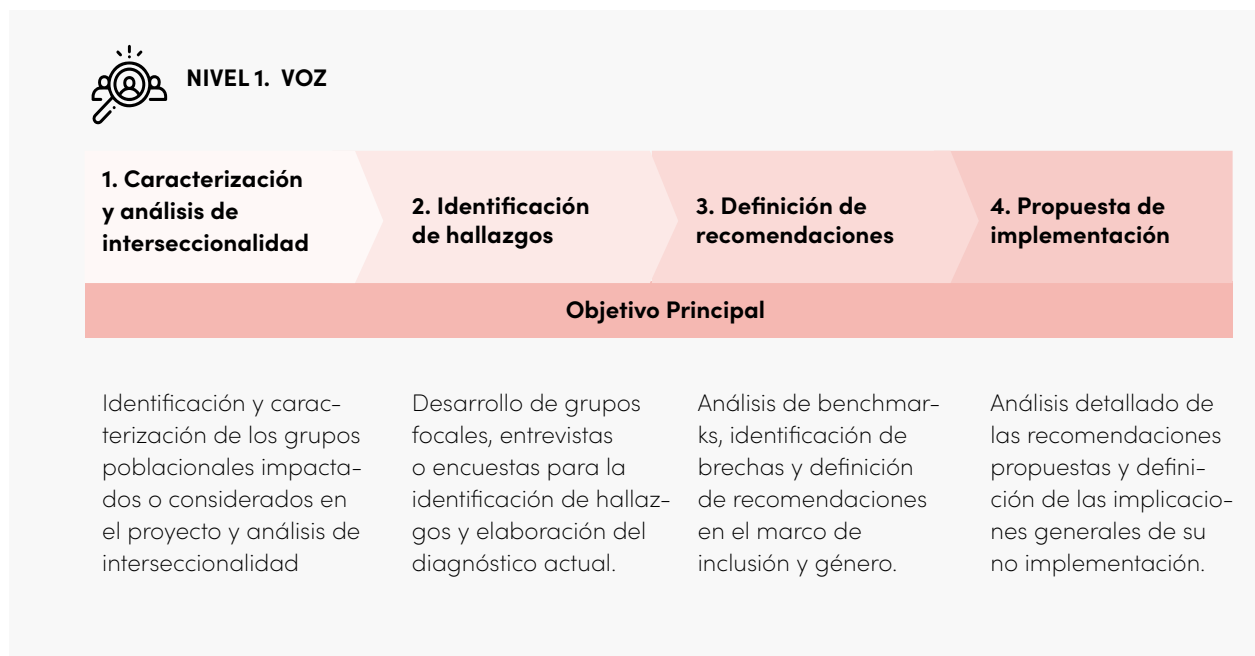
NIVEL 1. VOZ

1. Caracterización y análisis de interseccionalidad

2. Identificación de hallazgos

3. Definición de recomendaciones

4. Propuesta de implementación

Objetivo Principal

Identificación y caracterización de los grupos poblacionales impactados o considerados en el proyecto y análisis de interseccionalidad

Desarrollo de grupos focales, entrevistas o encuestas para la identificación de hallazgos y elaboración del diagnóstico actual.

Análisis de benchmarks, identificación de brechas y definición de recomendaciones en el marco de inclusión y género.

Análisis detallado de las recomendaciones propuestas y definición de las implicaciones generales de su no implementación.